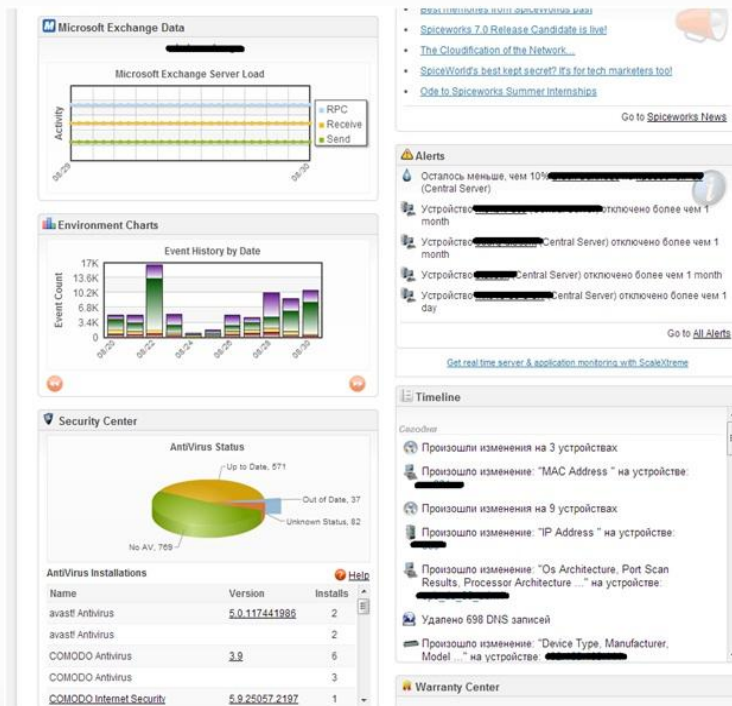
Microsoft Exchange Data

Microsoft Exchange Server Load

Activity

RPC
Receive
Send

08/29
08/30

Environment Charts

Event History by Date

17K
13.6K
10.2K
6.8K
3.4K
0

Event Count

08/20
08/22
08/24
08/26
08/28
08/30

Security Center

AntiVirus Status

Up to Date, 571
Out of Date, 37
Unknown Status, 82
No AV, 769

AntiVirus Installations

Help

| Name | Version | Installs |
|---|---|---|
| avast! Antivirus | 5.0.117441986 | 2 |
| avast! Antivirus | | 2 |
| COMODO Antivirus | 3.9 | 6 |
| COMODO Antivirus | | 3 |
| COMODO Internet Security | 5.9.25057.2197 | 1 |

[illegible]

Spiceworks 7.0 Release Candidate is live!

The Cloudification of the Network...

SpiceWorld's best kept secret? It's for tech marketers too!

Ode to Spiceworks Summer Internships

Go to Spiceworks News

Alerts

Осталось меньше, чем 10% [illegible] (Central Server)

Устройство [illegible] отключено более чем 1 month

Устройство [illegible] Central Server) отключено более чем 1 month

Устройство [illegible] Central Server) отключено более чем 1 month

Устройство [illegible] Central Server) отключено более чем 1 day

Go to All Alerts

Get real time server & application monitoring with ScaleXtreme

Timeline

Сегодня

Произошли изменения на 3 устройствах

Произошло изменение: "MAC Address " на устройстве: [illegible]

Произошли изменения на 9 устройствах

Произошло изменение: "IP Address " на устройстве: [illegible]

Произошло изменение: "Os Architecture, Port Scan Results, Processor Architecture ..." на устройстве: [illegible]

Удалено 698 DNS записей

Произошло изменение: "Device Type, Manufacturer, Model ..." на устройстве: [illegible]

Warranty Center